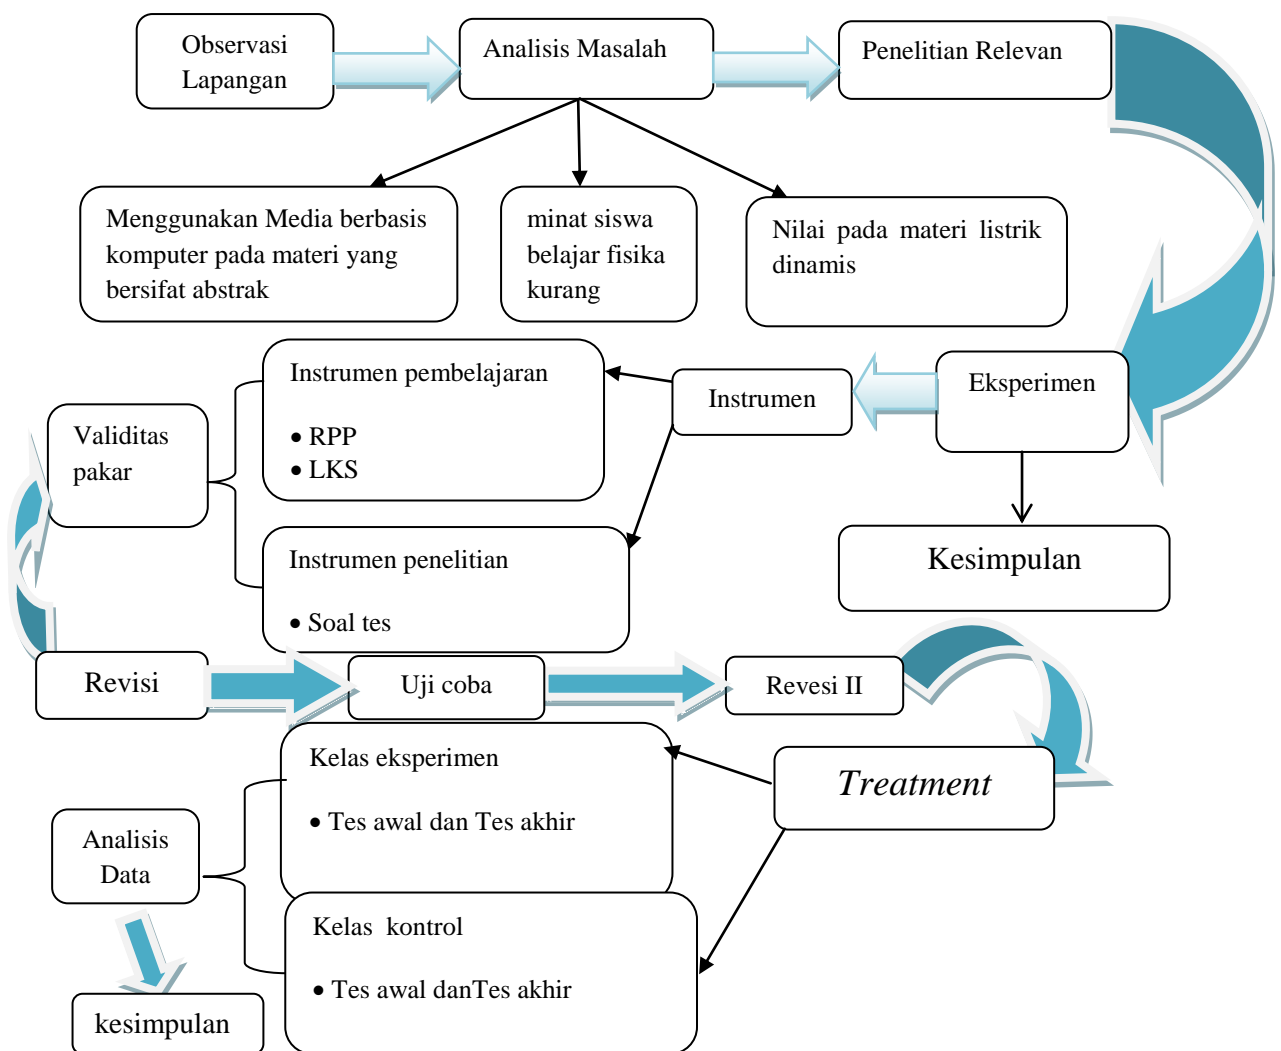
Observasi Lapangan

Analisis Masalah

Penelitian Relevan

Menggunakan Media berbasis komputer pada materi yang bersifat abstrak

minat siswa belajar fisika kurang

Nilai pada materi listrik dinamis

Instrumen pembelajaran

• RPP
• LKS

Instrumen

Eksperimen

Validitas pakar

Instrumen penelitian

• Soal tes

Kesimpulan

Revisi

Uji coba

Revesi II

Kelas eksperimen

• Tes awal dan Tes akhir

*Treatment*

Analisis Data

Kelas kontrol

• Tes awal danTes akhir

kesimpulan